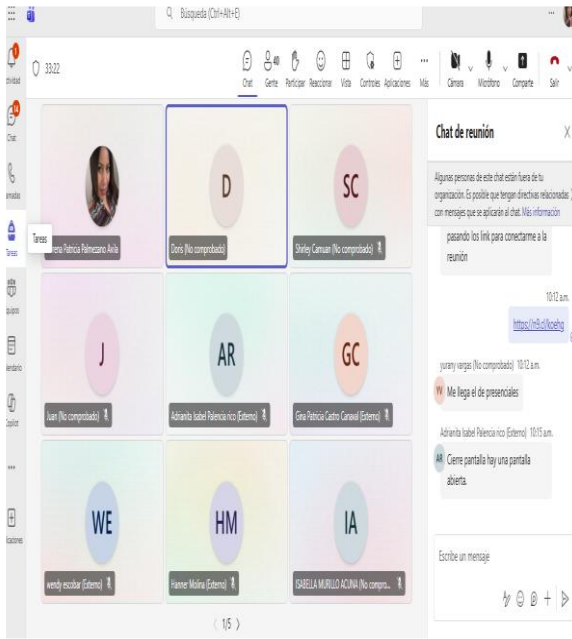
Búsqueda (Ctrl+Alt+E)

33:22

Chat Gente 40 Participar Reaccionar Vista Controles Aplicaciones Más Cámara Micrófono Compartir Salir

ctividad
Chat
amadas
Tareas
Tareas
quipos
endario
Copilot
icaciones

D
SC
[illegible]ena Patricia Palmezano Avila
Doris (No comprobado)
Shirley Camuan (No comprobado)

J
AR
GC
Juan (No comprobado)
Adrianita Isabel Palencia rico (Externo)
Gina Patricia Castro Canaval (Externo)

WE
HM
IA
wendy escobar (Externo)
Hanner Molina (Externo)
ISABELLA MURILLO ACUNA (No compro...

1/5

Chat de reunión

Algunas personas de este chat están fuera de tu organización. Es posible que tengan directivas relacionadas con mensajes que se aplicarán al chat. Más información

pasando los link para conectarme a la reunión

10:12 a.m.
https://n9.cl/koehg

yurany vargas (No comprobado) 10:12 a.m.
YV Me llega el de presenciales

Adrianita Isabel Palencia rico (Externo) 10:15 a.m.
AR Cierre pantalla hay una pantalla abierta.

Escribe un mensaje